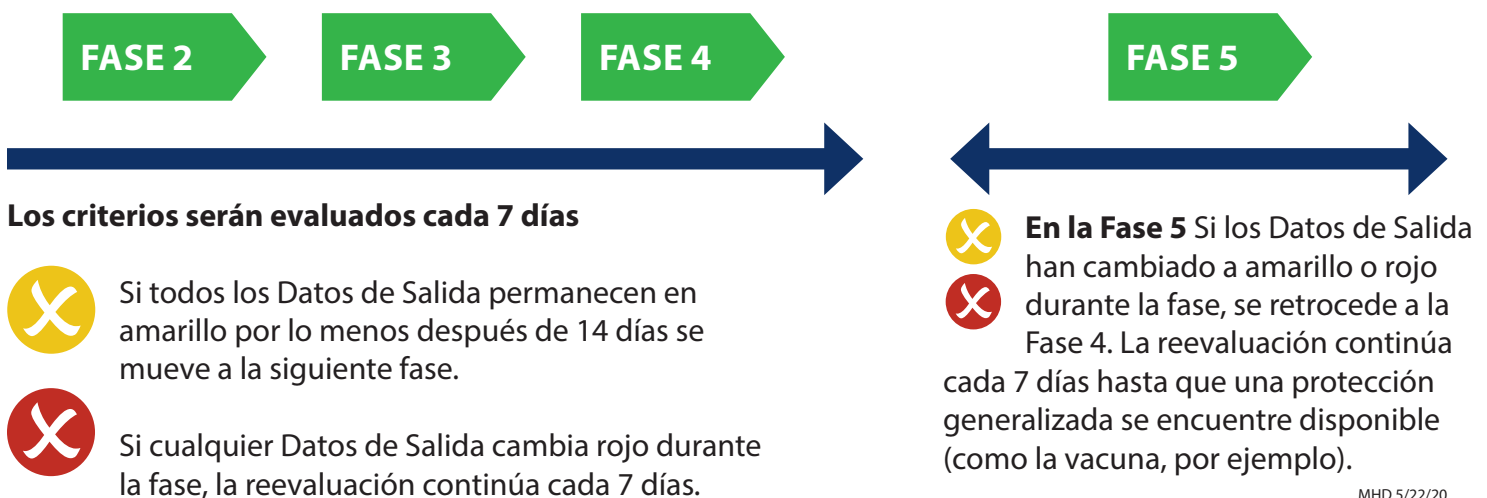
FASE 2

FASE 3

FASE 4

FASE 5

Los criterios serán evaluados cada 7 días

Si todos los Datos de Salida permanecen en amarillo por lo menos después de 14 días se mueve a la siguiente fase.

Si cualquier Datos de Salida cambia rojo durante la fase, la reevaluación continúa cada 7 días.

**En la Fase 5** Si los Datos de Salida han cambiado a amarillo o rojo durante la fase, se retrocede a la Fase 4. La reevaluación continúa cada 7 días hasta que una protección generalizada se encuentre disponible (como la vacuna, por ejemplo).

MHD 5/22/20